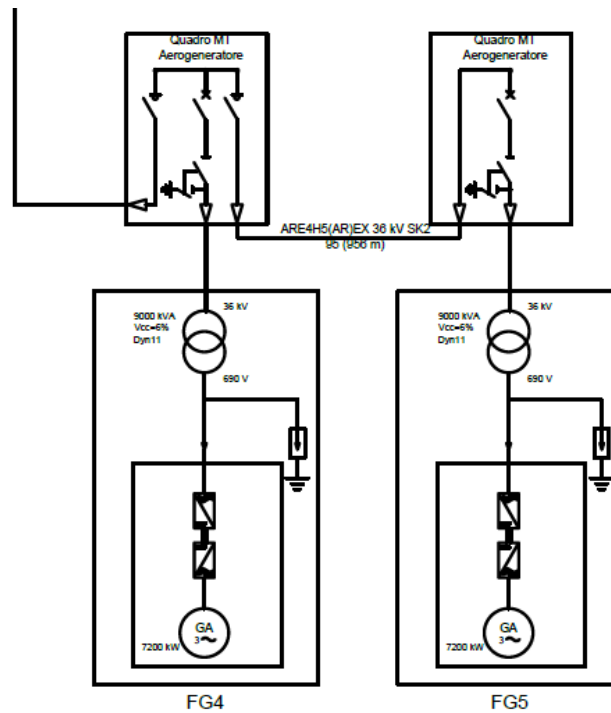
Quadro MT
Aerogeneratore

Quadro MT
Aerogeneratore

ARE4H5(AR)EX 36 kV SK2
95 (956 m)

9000 kVA
Vcc=6%
Dyn11

36 kV

690 V

GA
3~

7200 kW

FG4

9000 kVA
Vcc=6%
Dyn11

36 kV

690 V

GA
3~

7200 kW

FG5